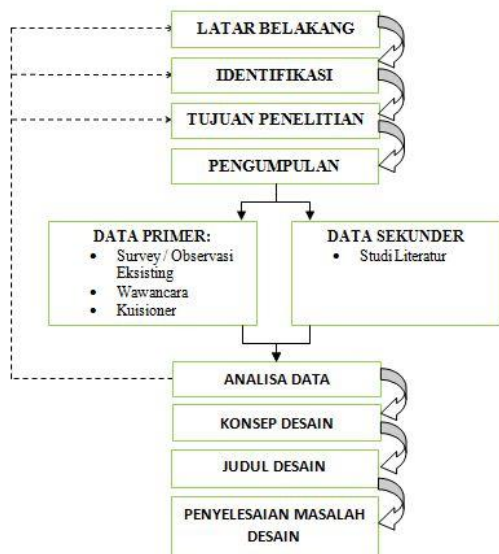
LATAR BELAKANG

IDENTIFIKASI

TUJUAN PENELITIAN

PENGUMPULAN

DATA PRIMER:
- Survey / Observasi Eksisting
- Wawancara
- Kuisioner

DATA SEKUNDER
- Studi Literatur

ANALISA DATA

KONSEP DESAIN

JUDUL DESAIN

PENYELESAIAN MASALAH DESAIN